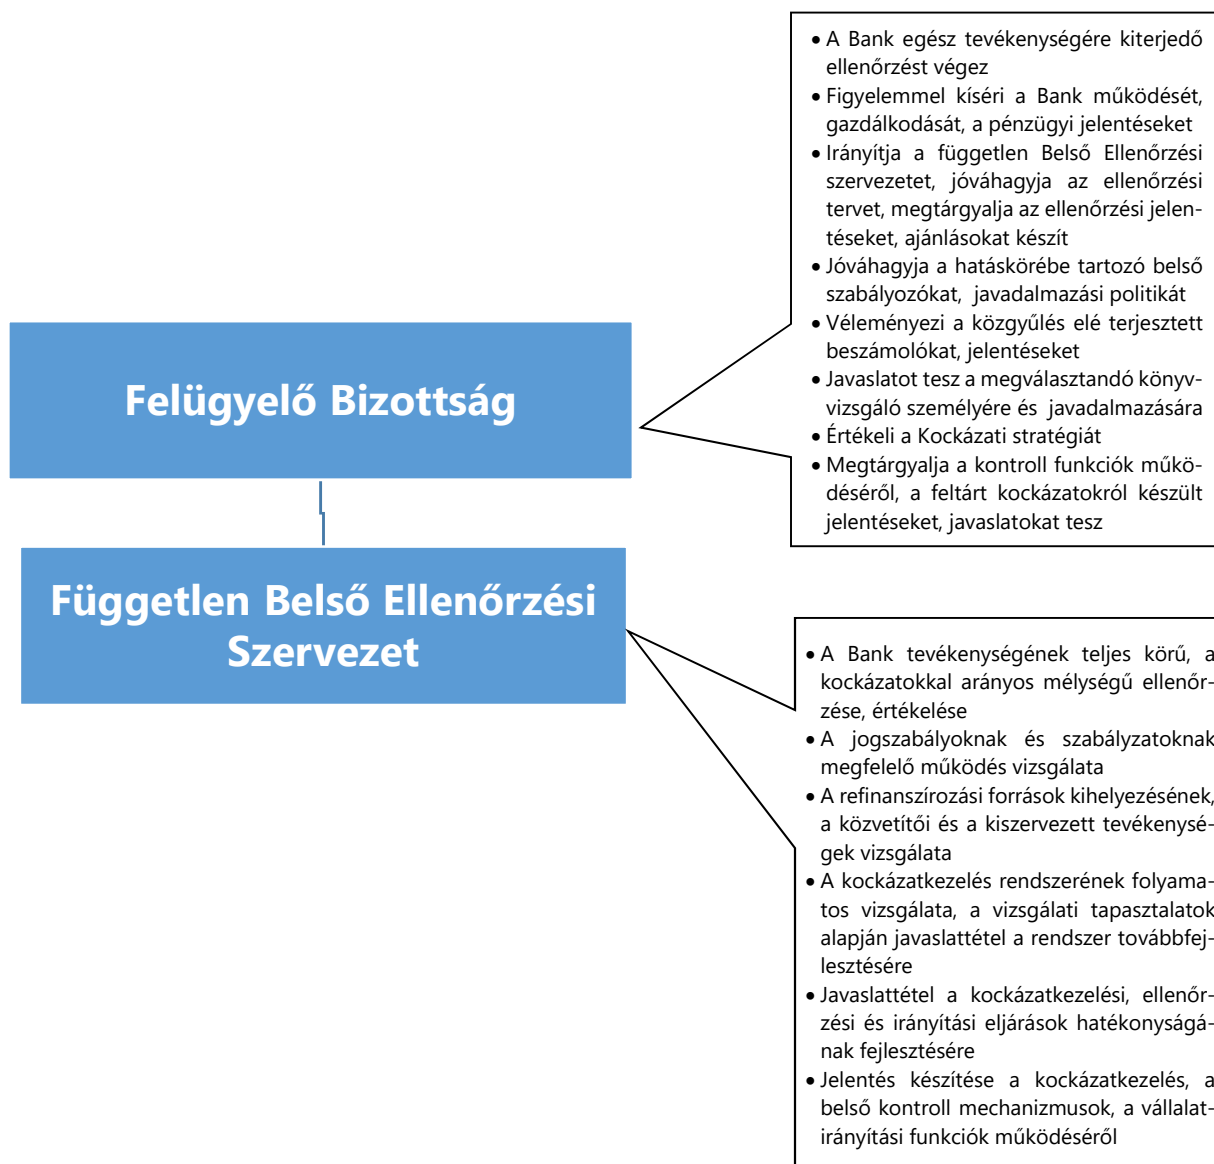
Felügyelő Bizottság

Független Belső Ellenőrzési Szervezet

- A Bank egész tevékenységére kiterjedő ellenőrzést végez
- Figyelemmel kíséri a Bank működését, gazdálkodását, a pénzügyi jelentéseket
- Irányítja a független Belső Ellenőrzési szervezetet, jóváhagyja az ellenőrzési tervet, megtárgyalja az ellenőrzési jelentéseket, ajánlásokat készít
- Jóváhagyja a hatáskörébe tartozó belső szabályozókat, javadalmazási politikát
- Véleményezi a közgyűlés elé terjesztett beszámolókat, jelentéseket
- Javaslatot tesz a megválasztandó könyvvizsgáló személyére és javadalmazására
- Értékeli a Kockázati stratégiát
- Megtárgyalja a kontroll funkciók működéséről, a feltárt kockázatokról készült jelentéseket, javaslatokat tesz

- A Bank tevékenységének teljes körű, a kockázatokkal arányos mélységű ellenőrzése, értékelése
- A jogszabályoknak és szabályzatoknak megfelelő működés vizsgálata
- A refinanszírozási források kihelyezésének, a közvetítői és a kiszervezett tevékenységek vizsgálata
- A kockázatkezelés rendszerének folyamatos vizsgálata, a vizsgálati tapasztalatok alapján javaslattétel a rendszer továbbfejlesztésére
- Javaslattétel a kockázatkezelési, ellenőrzési és irányítási eljárások hatékonyságának fejlesztésére
- Jelentés készítése a kockázatkezelés, a belső kontroll mechanizmusok, a vállalatirányítási funkciók működéséről